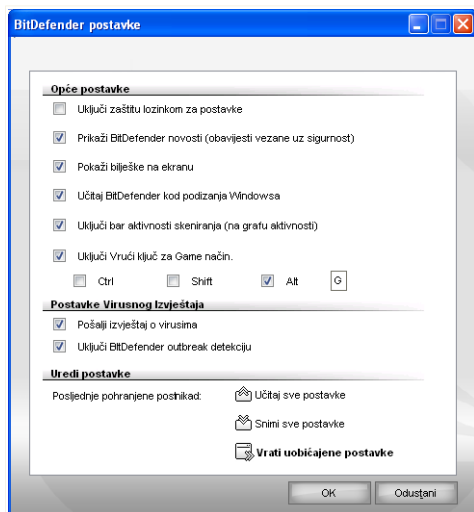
BitDefender postavke

Opće postavke

Uključi zaštitu lozinkom za postavke

Prikaži BitDefender novosti (obavijesti vezane uz sigurnost)

Pokaži bilješke na ekranu

Učitaj BitDefender kod podizanja Windowsa

Uključi bar aktivnosti skeniranja (na grafu aktivnosti)

Uključi Vrući ključ za Game način.

Ctrl Shift Alt G

Postavke Virusnog Izvještaja

Pošalji izvještaj o virusima

Uključi BitDefender outbreak detekciju

Uredi postavke

Posljednje pohranjene postnikad:

Učitaj sve postavke

Snimi sve postavke

Vrati uobičajene postavke

OK Odustani